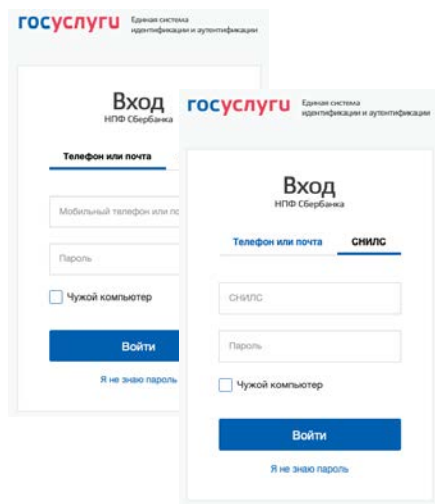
госуслуги Единая система идентификации и аутентификации

Вход
НПФ Сбербанка

Телефон или почта

Мобильный телефон или по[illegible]

Пароль

Чужой компьютер

Войти

Я не знаю пароль

госуслуги Единая система идентификации и аутентификации

Вход
НПФ Сбербанка

Телефон или почта СНИЛС

СНИЛС

Пароль

Чужой компьютер

Войти

Я не знаю пароль